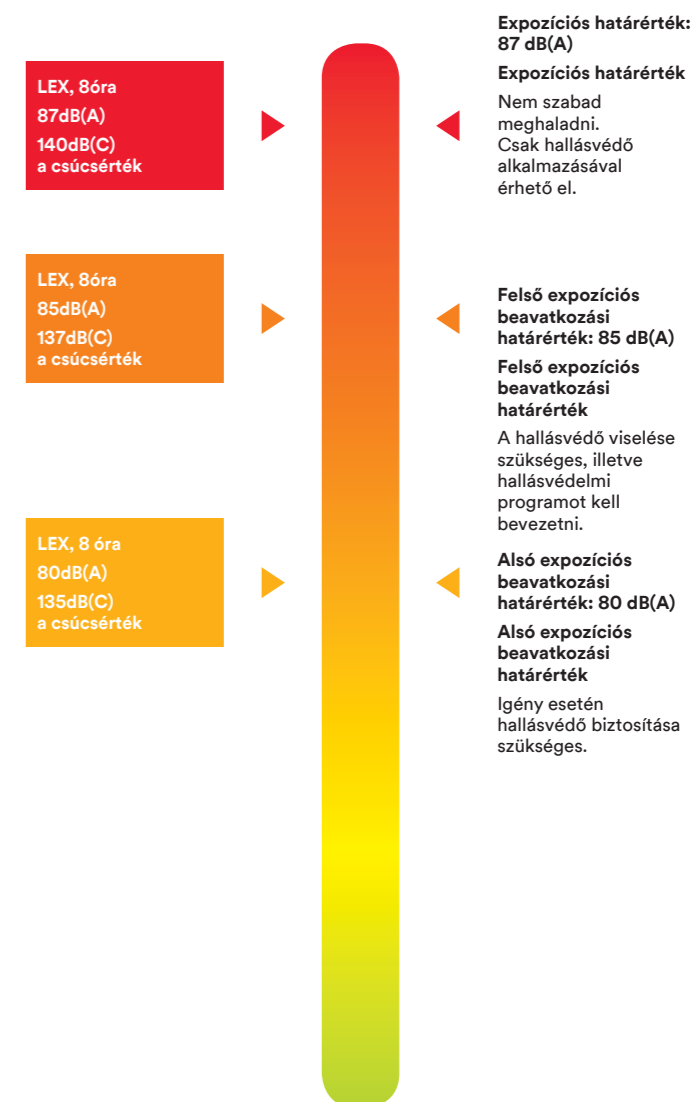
LEX, 8óra

87dB(A)

140dB(C) a csúcsérték

Expozíciós határérték: 87 dB(A)

Expozíciós határérték

Nem szabad meghaladni. Csak hallásvédő alkalmazásával érhető el.

LEX, 8óra

85dB(A)

137dB(C) a csúcsérték

Felső expozíciós beavatkozási határérték: 85 dB(A)

Felső expozíciós beavatkozási határérték

A hallásvédő viselése szükséges, illetve hallásvédelmi programot kell bevezetni.

LEX, 8 óra

80dB(A)

135dB(C) a csúcsérték

Alsó expozíciós beavatkozási határérték: 80 dB(A)

Alsó expozíciós beavatkozási határérték

Igény esetén hallásvédő biztosítása szükséges.